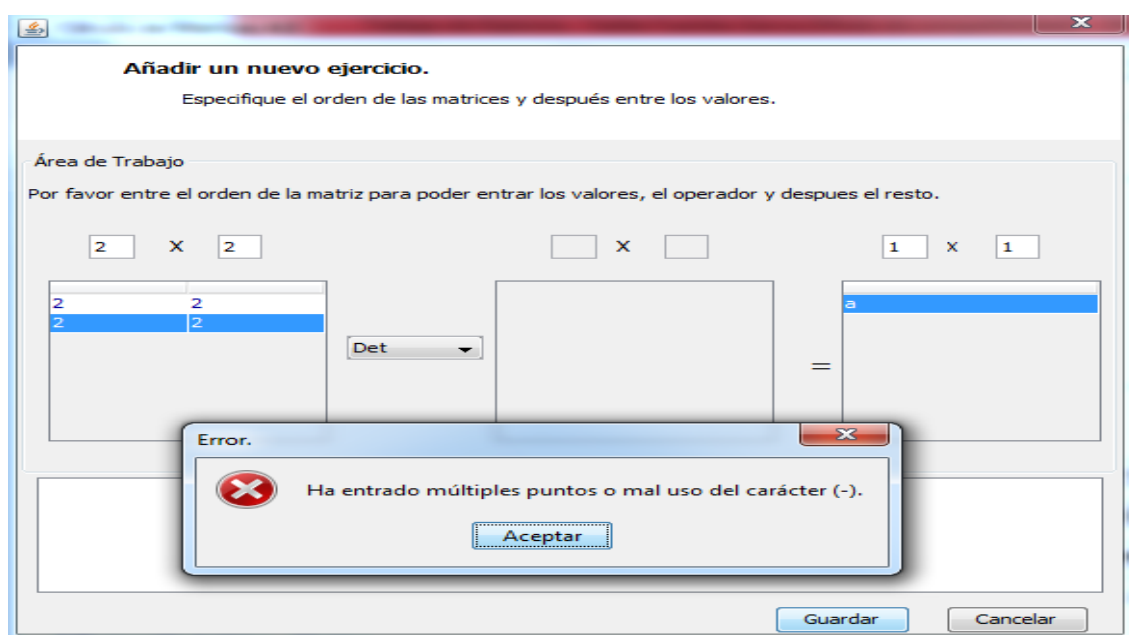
Añadir un nuevo ejercicio.

Especifique el orden de las matrices y después entre los valores.

Área de Trabajo

Por favor entre el orden de la matriz para poder entrar los valores, el operador y despues el resto.

2 X 2

X

1 X 1

| 2 | 2 |
|---|---|
| 2 | 2 |

Det

=

a

Error.

Ha entrado múltiples puntos o mal uso del carácter (-).

Aceptar

Guardar

Cancelar